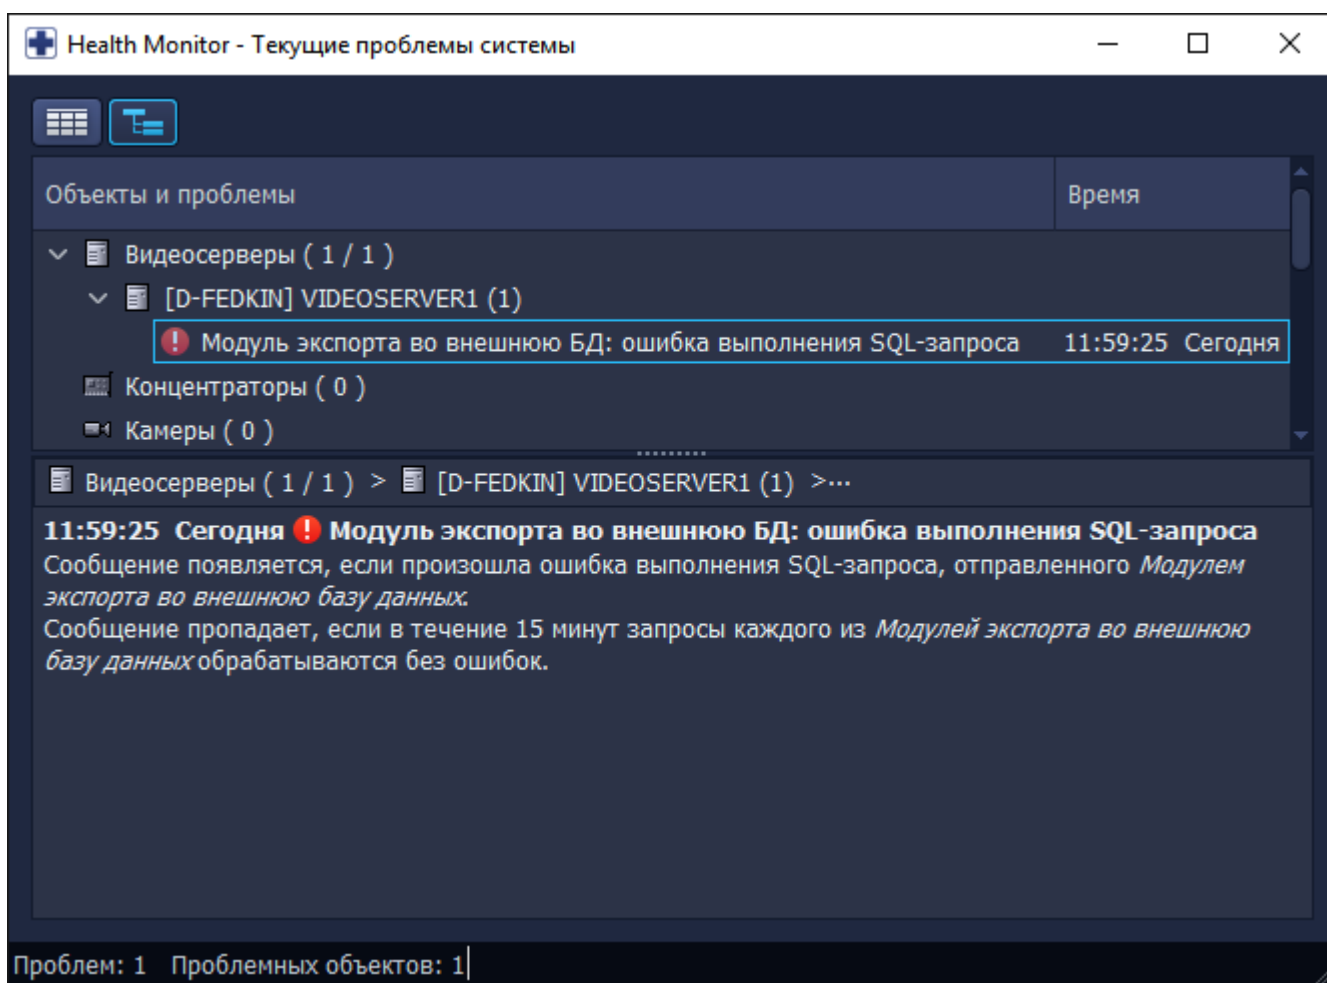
Health Monitor - Текущие проблемы системы

| Объекты и проблемы | Время |
|---|---|
| Видеосерверы ( 1 / 1 ) | |
| [D-FEDKIN] VIDEOSERVER1 (1) | |
| Модуль экспорта во внешнюю БД: ошибка выполнения SQL-запроса | 11:59:25 Сегодня |
| Концентраторы ( 0 ) | |
| Камеры ( 0 ) | |

Видеосерверы ( 1 / 1 ) > [D-FEDKIN] VIDEOSERVER1 (1) >...

**11:59:25 Сегодня Модуль экспорта во внешнюю БД: ошибка выполнения SQL-запроса**
Сообщение появляется, если произошла ошибка выполнения SQL-запроса, отправленного *Модулем экспорта во внешнюю базу данных.*
Сообщение пропадает, если в течение 15 минут запросы каждого из *Модулей экспорта во внешнюю базу данных* обрабатываются без ошибок.

Проблем: 1 Проблемных объектов: 1